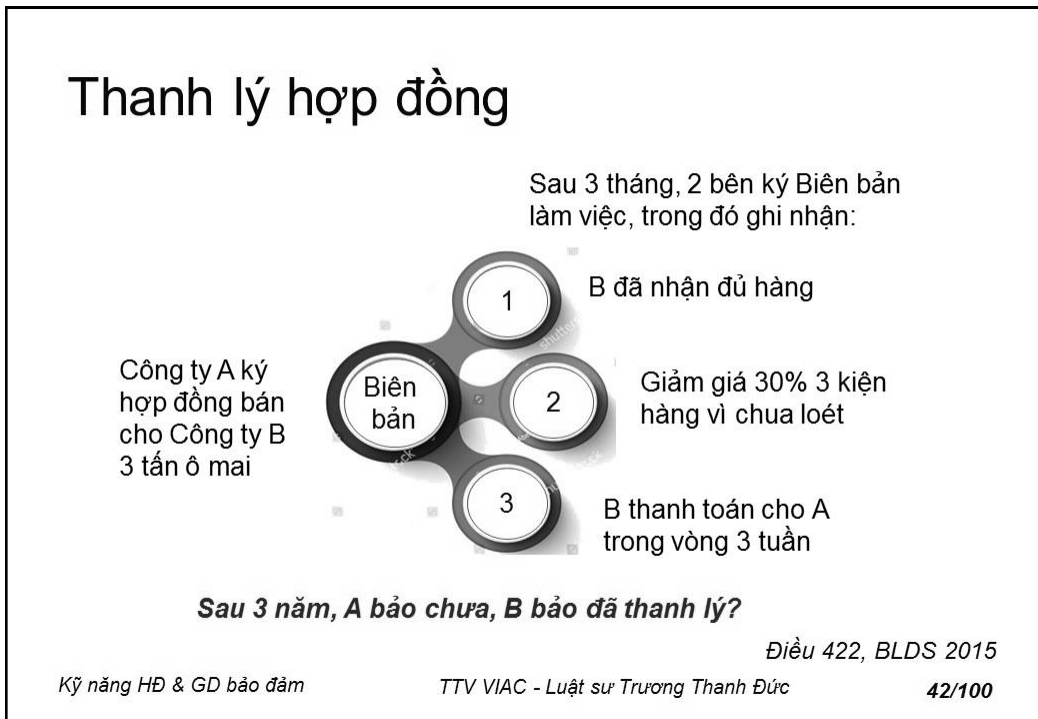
Thanh lý hợp đồng

Sau 3 tháng, 2 bên ký Biên bản làm việc, trong đó ghi nhận:

Công ty A ký hợp đồng bán cho Công ty B 3 tấn ô mai

Biên bản

1

B đã nhận đủ hàng

2

Giảm giá 30% 3 kiện hàng vì chua loét

3

B thanh toán cho A trong vòng 3 tuần

Sau 3 năm, A bảo chưa, B bảo đã thanh lý?

Điều 422, BLDS 2015

Kỹ năng HĐ & GD bảo đảm

TTV VIAC - Luật sư Trương Thanh Đức

42/100